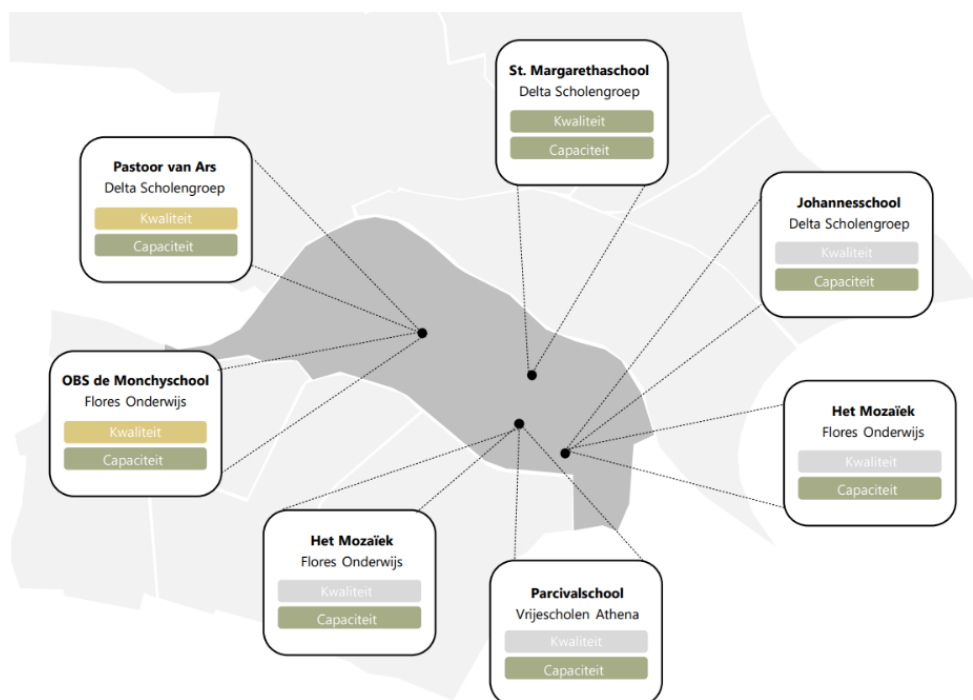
St. Margarethaschool
Delta Scholengroep
Kwaliteit
Capaciteit

Pastoor van Ars
Delta Scholengroep
Kwaliteit
Capaciteit

Johannesschool
Delta Scholengroep
Kwaliteit
Capaciteit

OBS de Monchyschool
Flores Onderwijs
Kwaliteit
Capaciteit

Het Mozaïek
Flores Onderwijs
Kwaliteit
Capaciteit

Het Mozaïek
Flores Onderwijs
Kwaliteit
Capaciteit

Parcivalschool
Vrijescholen Athena
Kwaliteit
Capaciteit